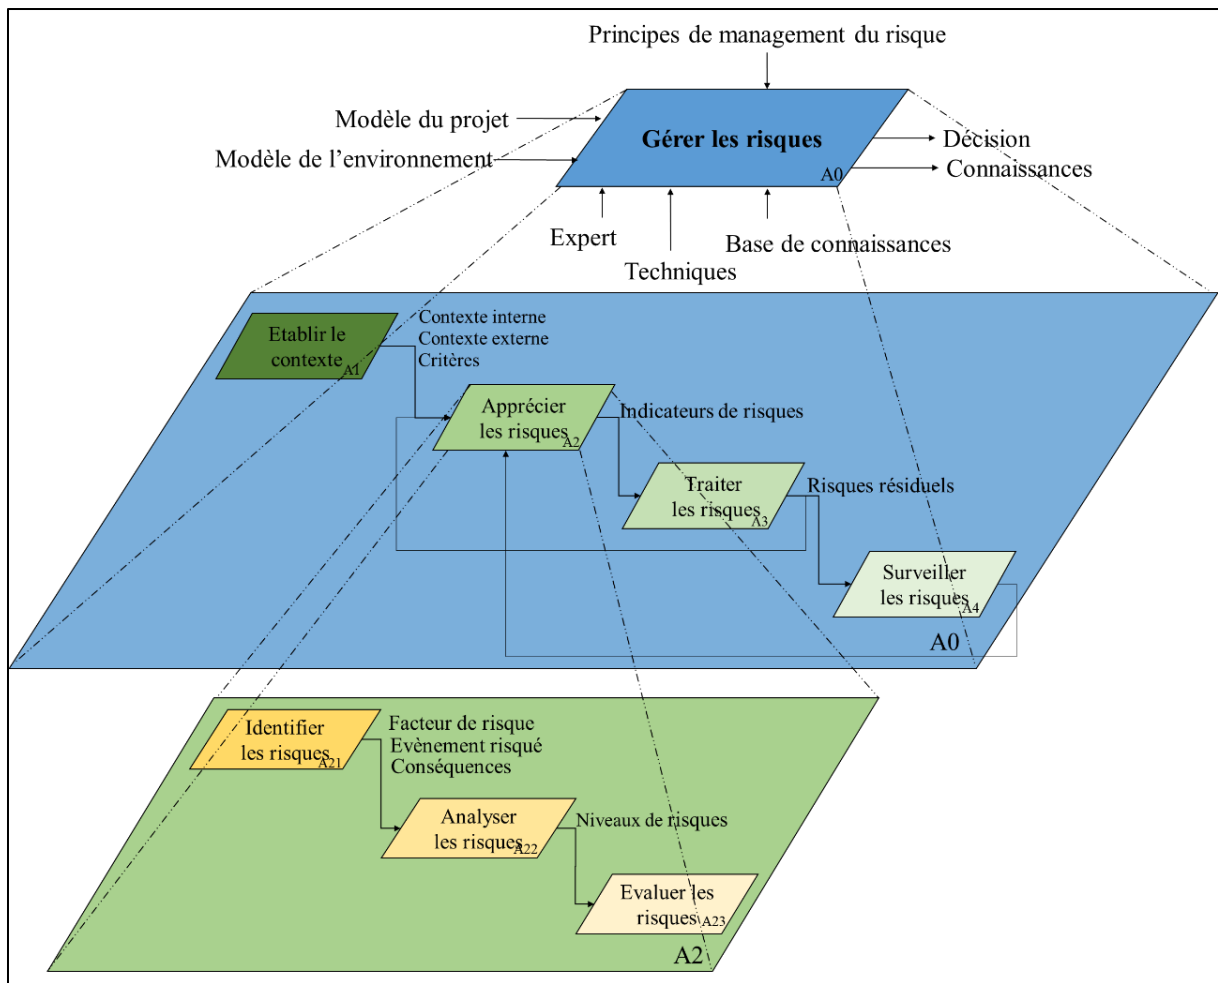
Principes de management du risque

Modèle du projet

Modèle de l'environnement

Gérer les risques A0

Décision

Connaissances

Expert

Techniques

Base de connaissances

Etablir le contexte A1

Contexte interne
Contexte externe
Critères

Apprécier les risques A2

Indicateurs de risques

Traiter les risques A3

Risques résiduels

Surveiller les risques A4

A0

Identifier les risques A21

Facteur de risque
Evènement risqué
Conséquences

Analyser les risques A22

Niveaux de risques

Evaluer les risques A23

A2